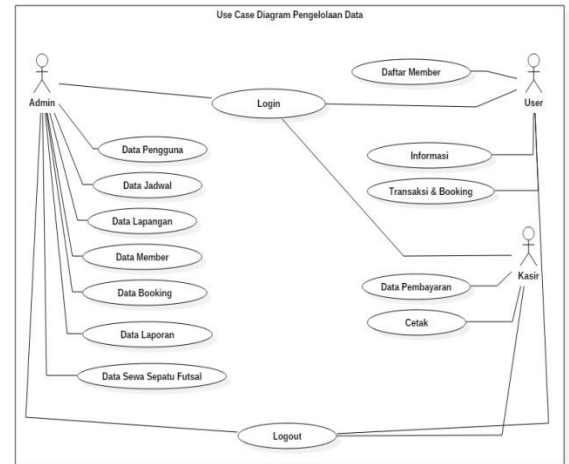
Use Case Diagram Pengelolaan Data

Admin

Login

Daftar Member

User

Data Pengguna

Data Jadwal

Data Lapangan

Data Member

Data Booking

Data Laporan

Data Sewa Sepatu Futsal

Informasi

Transaksi & Booking

Kasir

Data Pembayaran

Cetak

Logout